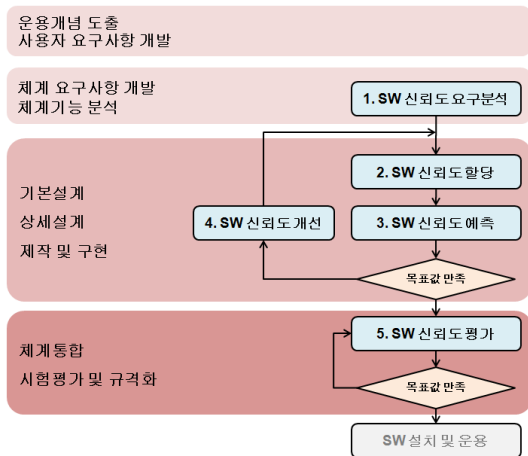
운용개념 도출
사용자 요구사항 개발

체계 요구사항 개발
체계기능 분석

1. SW 신뢰도 요구분석

기본설계
상세설계
제작 및 구현

2. SW 신뢰도 할당

4. SW 신뢰도 개선

3. SW 신뢰도 예측

목표값 만족

체계통합
시험평가 및 규격화

5. SW 신뢰도 평가

목표값 만족

SW 설치 및 운용